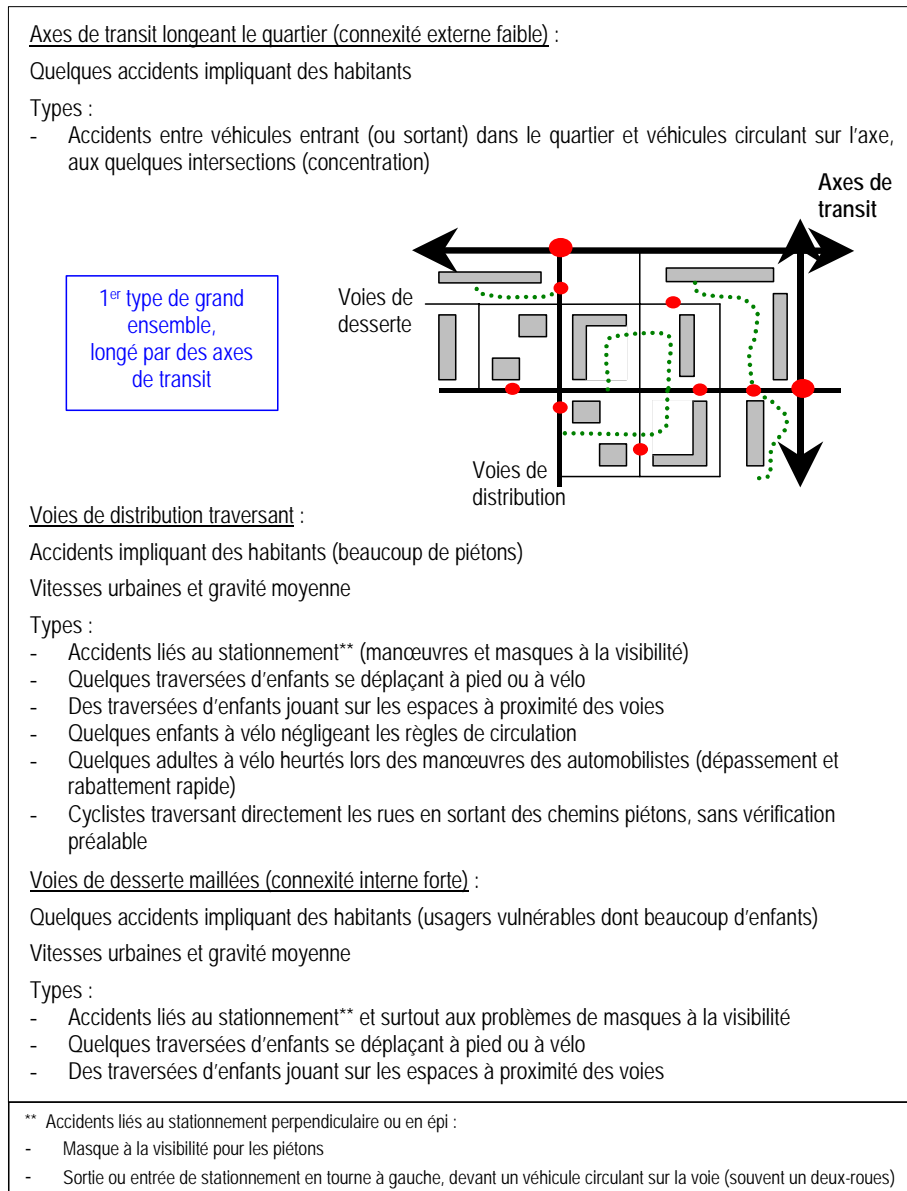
Axes de transit longeant le quartier (connexité externe faible) :

Quelques accidents impliquant des habitants

Types :
- Accidents entre véhicules entrant (ou sortant) dans le quartier et véhicules circulant sur l'axe, aux quelques intersections (concentration)

Axes de transit

1$^{er}$ type de grand ensemble, longé par des axes de transit

Voies de desserte

Voies de distribution

Voies de distribution traversant :

Accidents impliquant des habitants (beaucoup de piétons)

Vitesses urbaines et gravité moyenne

Types :
- Accidents liés au stationnement** (manœuvres et masques à la visibilité)
- Quelques traversées d'enfants se déplaçant à pied ou à vélo
- Des traversées d'enfants jouant sur les espaces à proximité des voies
- Quelques enfants à vélo négligeant les règles de circulation
- Quelques adultes à vélo heurtés lors des manœuvres des automobilistes (dépassement et rabattement rapide)
- Cyclistes traversant directement les rues en sortant des chemins piétons, sans vérification préalable

Voies de desserte maillées (connexité interne forte) :

Quelques accidents impliquant des habitants (usagers vulnérables dont beaucoup d'enfants)

Vitesses urbaines et gravité moyenne

Types :
- Accidents liés au stationnement** et surtout aux problèmes de masques à la visibilité
- Quelques traversées d'enfants se déplaçant à pied ou à vélo
- Des traversées d'enfants jouant sur les espaces à proximité des voies

** Accidents liés au stationnement perpendiculaire ou en épi :
- Masque à la visibilité pour les piétons
- Sortie ou entrée de stationnement en tourne à gauche, devant un véhicule circulant sur la voie (souvent un deux-roues)